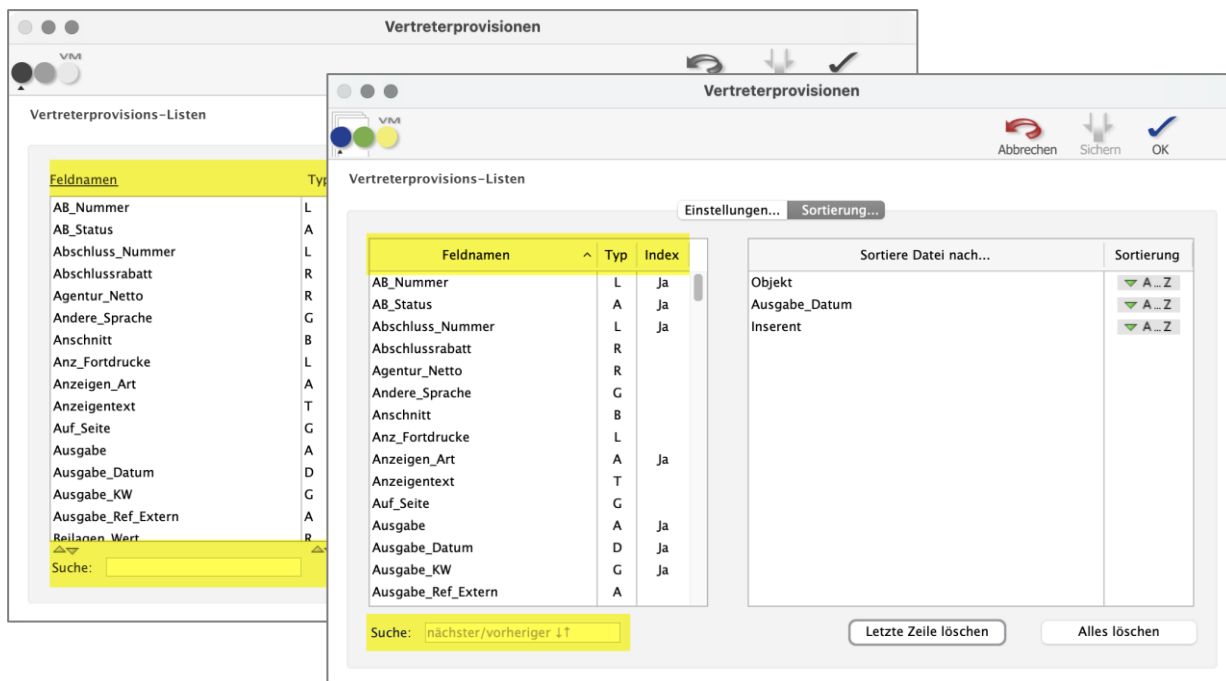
Vertreterprovisionen

VM

Vertreterprovisions-Listen

| Feldnamen | Typ |
|---|---|
| AB_Nummer | L |
| AB_Status | A |
| Abschluss_Nummer | L |
| Abschlussrabatt | R |
| Agentur_Netto | R |
| Andere_Sprache | G |
| Anschnitt | B |
| Anz_Fortdrucke | L |
| Anzeigen_Art | A |
| Anzeigentext | T |
| Auf_Seite | G |
| Ausgabe | A |
| Ausgabe_Datum | D |
| Ausgabe_KW | G |
| Ausgabe_Ref_Extern | A |
| Beilagen_Wert | R |

Suche:

Vertreterprovisionen

VM

Abbrechen Sichern OK

Vertreterprovisions-Listen

Einstellungen... Sortierung...

| Feldnamen | Typ | Index |
|---|---|---|
| AB_Nummer | L | Ja |
| AB_Status | A | Ja |
| Abschluss_Nummer | L | Ja |
| Abschlussrabatt | R | |
| Agentur_Netto | R | |
| Andere_Sprache | G | |
| Anschnitt | B | |
| Anz_Fortdrucke | L | |
| Anzeigen_Art | A | Ja |
| Anzeigentext | T | |
| Auf_Seite | G | |
| Ausgabe | A | Ja |
| Ausgabe_Datum | D | Ja |
| Ausgabe_KW | G | Ja |
| Ausgabe_Ref_Extern | A | |

| Sortiere Datei nach... | Sortierung |
|---|---|
| Objekt | A...Z |
| Ausgabe_Datum | A...Z |
| Inserent | A...Z |

Suche: nächster/vorheriger ↓↑

Letzte Zeile löschen

Alles löschen